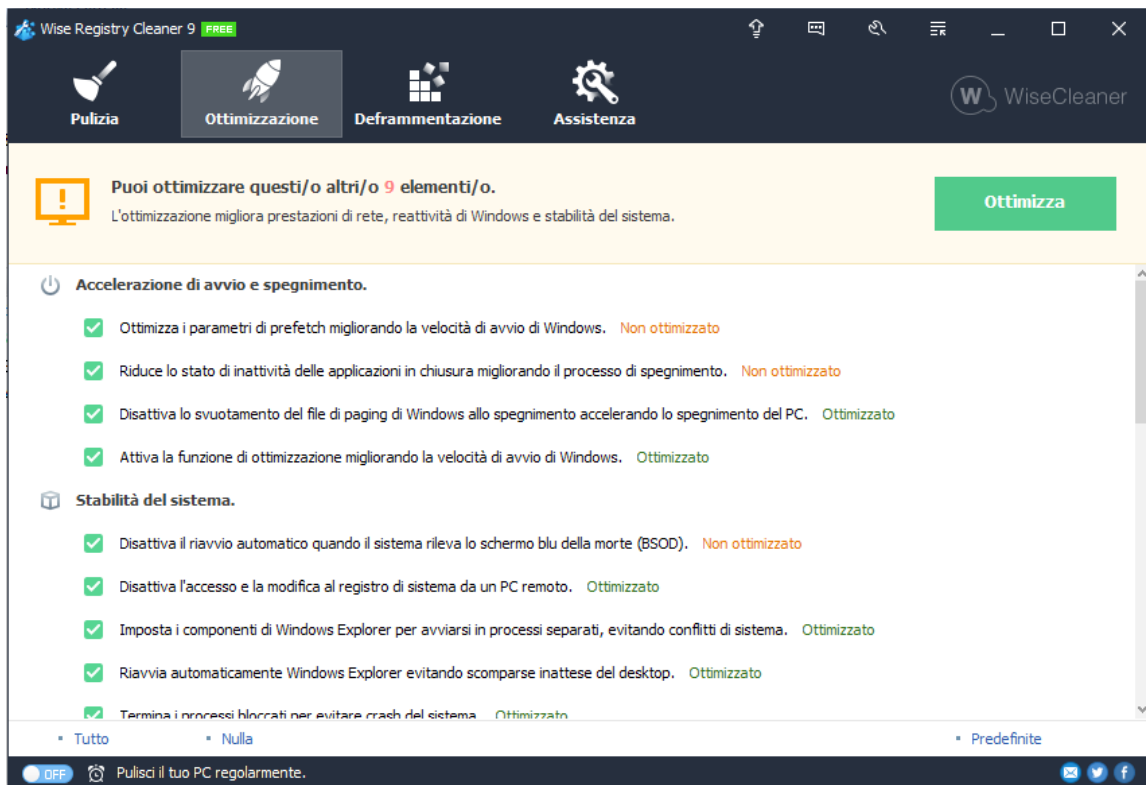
Wise Registry Cleaner 9 FREE

Pulizia
Ottimizzazione
Deframmentazione
Assistenza

WiseCleaner

Puoi ottimizzare questi/o altri/o 9 elementi/o.
L'ottimizzazione migliora prestazioni di rete, reattività di Windows e stabilità del sistema.

Ottimizza

Accelerazione di avvio e spegnimento.

Ottimizza i parametri di prefetch migliorando la velocità di avvio di Windows. Non ottimizzato

Riduce lo stato di inattività delle applicazioni in chiusura migliorando il processo di spegnimento. Non ottimizzato

Disattiva lo svuotamento del file di paging di Windows allo spegnimento accelerando lo spegnimento del PC. Ottimizzato

Attiva la funzione di ottimizzazione migliorando la velocità di avvio di Windows. Ottimizzato

Stabilità del sistema.

Disattiva il riavvio automatico quando il sistema rileva lo schermo blu della morte (BSOD). Non ottimizzato

Disattiva l'accesso e la modifica al registro di sistema da un PC remoto. Ottimizzato

Imposta i componenti di Windows Explorer per avviarsi in processi separati, evitando conflitti di sistema. Ottimizzato

Riavvia automaticamente Windows Explorer evitando scomparse inattese del desktop. Ottimizzato

Termina i processi bloccati per evitare crash del sistema. Ottimizzato

Tutto
Nulla
Predefinite

OFF
Pulisci il tuo PC regolarmente.